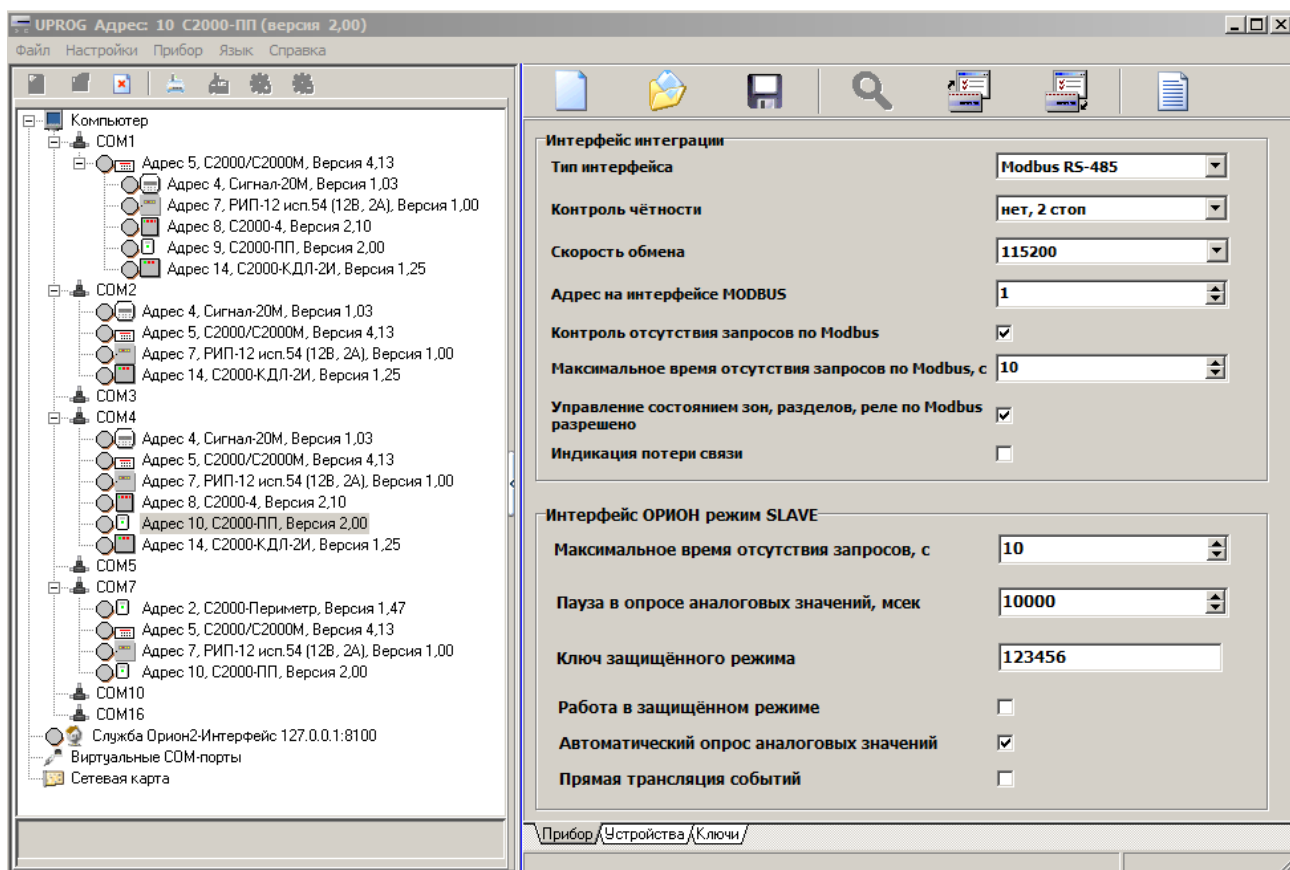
UPROG Адрес: 10 С2000-ПП (версия 2,00)

Файл Настройки Прибор Язык Справка

Компьютер
COM1
Адрес 5, С2000/С2000М, Версия 4,13
Адрес 4, Сигнал-20М, Версия 1,03
Адрес 7, РИП-12 исп.54 (12В, 2А), Версия 1,00
Адрес 8, С2000-4, Версия 2,10
Адрес 9, С2000-ПП, Версия 2,00
Адрес 14, С2000-КДЛ-2И, Версия 1,25
COM2
Адрес 4, Сигнал-20М, Версия 1,03
Адрес 5, С2000/С2000М, Версия 4,13
Адрес 7, РИП-12 исп.54 (12В, 2А), Версия 1,00
Адрес 14, С2000-КДЛ-2И, Версия 1,25
COM3
COM4
Адрес 4, Сигнал-20М, Версия 1,03
Адрес 5, С2000/С2000М, Версия 4,13
Адрес 7, РИП-12 исп.54 (12В, 2А), Версия 1,00
Адрес 8, С2000-4, Версия 2,10
Адрес 10, С2000-ПП, Версия 2,00
Адрес 14, С2000-КДЛ-2И, Версия 1,25
COM5
COM7
Адрес 2, С2000-Периметр, Версия 1,47
Адрес 5, С2000/С2000М, Версия 4,13
Адрес 7, РИП-12 исп.54 (12В, 2А), Версия 1,00
Адрес 10, С2000-ПП, Версия 2,00
COM10
COM16
Служба Орион2-Интерфейс 127.0.0.1:8100
Виртуальные COM-порты
Сетевая карта

Интерфейс интеграции
Тип интерфейса: Modbus RS-485
Контроль чётности: нет, 2 стоп
Скорость обмена: 115200
Адрес на интерфейсе MODBUS: 1
Контроль отсутствия запросов по Modbus
Максимальное время отсутствия запросов по Modbus, с: 10
Управление состоянием зон, разделов, реле по Modbus разрешено
Индикация потери связи

Интерфейс ОРИОН режим SLAVE
Максимальное время отсутствия запросов, с: 10
Пауза в опросе аналоговых значений, мсек: 10000
Ключ защищённого режима: 123456
Работа в защищённом режиме
Автоматический опрос аналоговых значений
Прямая трансляция событий

Прибор Устройства Ключи